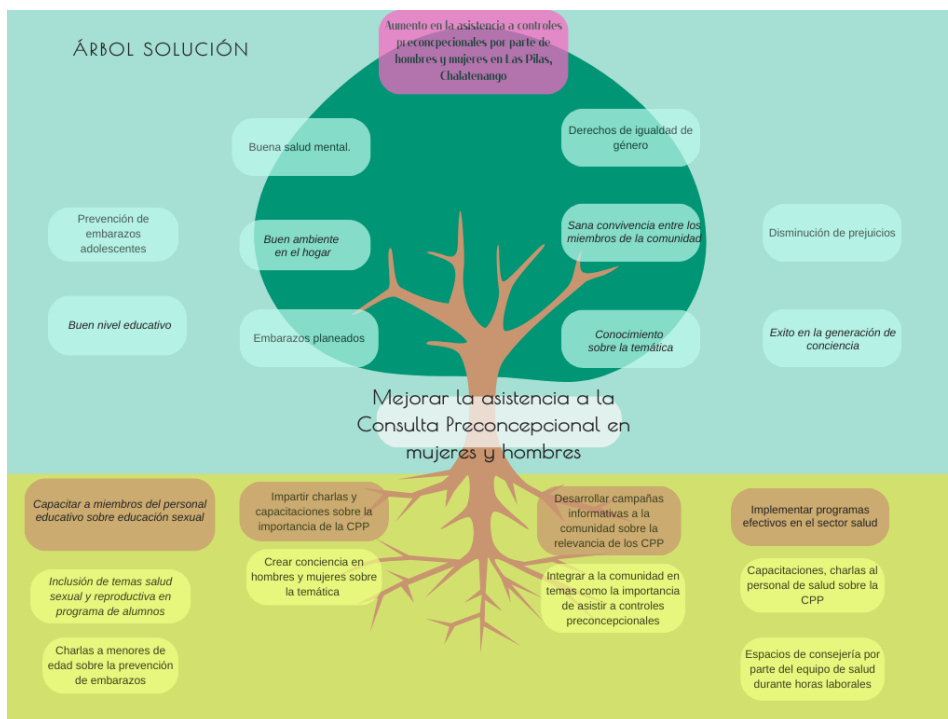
ÁRBOL SOLUCIÓN

Aumento en la asistencia a controles preconcepcionales por parte de hombres y mujeres en Las Pilas, Chalatenango

Buena salud mental.

Derechos de igualdad de género

Prevención de embarazos adolescentes

Buen ambiente en el hogar

Sana convivencia entre los miembros de la comunidad

Disminución de prejuicios

Buen nivel educativo

Embarazos planeados

Conocimiento sobre la temática

Exito en la generación de conciencia

Mejorar la asistencia a la Consulta Preconcepcional en mujeres y hombres

Capacitar a miembros del personal educativo sobre educación sexual

Impartir charlas y capacitaciones sobre la importancia de la CPP

Desarrollar campañas informativas a la comunidad sobre la relevancia de los CPP

Implementar programas efectivos en el sector salud

Crear conciencia en hombres y mujeres sobre la temática

Inclusión de temas salud sexual y reproductiva en programa de alumnos

Integrar a la comunidad en temas como la importancia de asistir a controles preconcepcionales

Capacitaciones, charlas al personal de salud sobre la CPP

Charlas a menores de edad sobre la prevención de embarazos

Espacios de consejería por parte del equipo de salud durante horas laborales